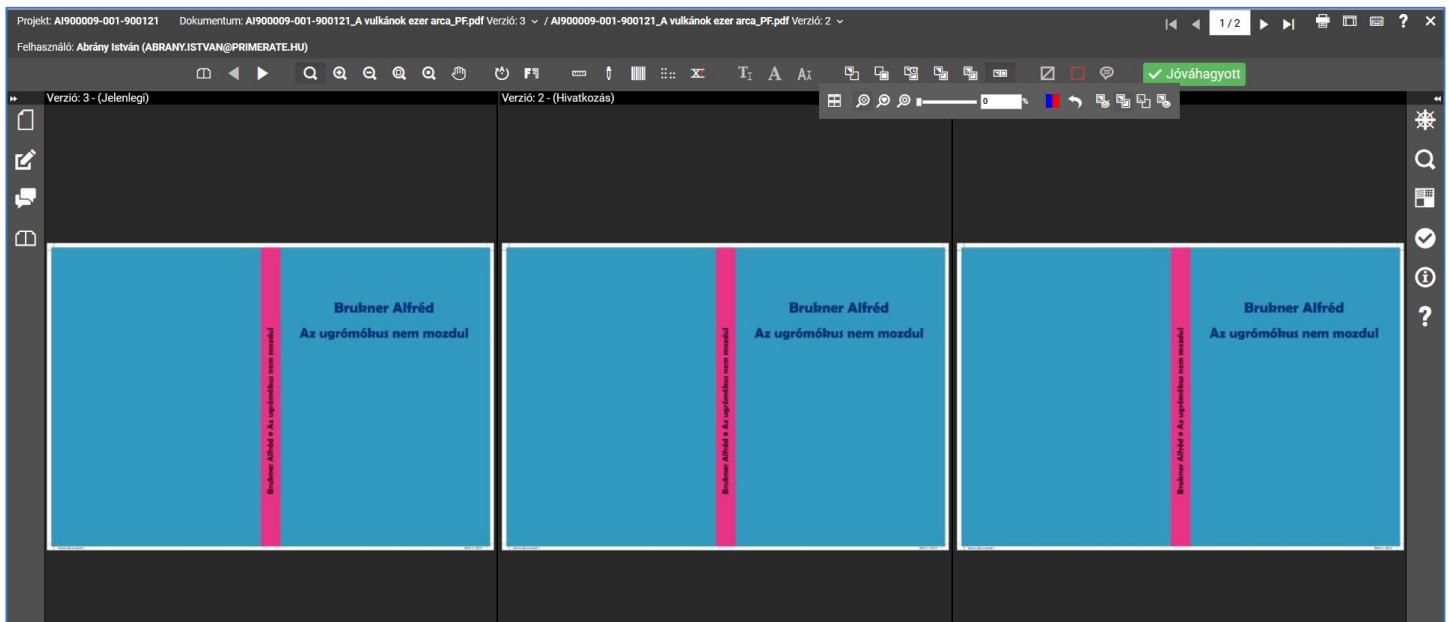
Projekt: AI900009-001-900121 Dokumentum: AI900009-001-900121_A vulkánok ezer arca_PF.pdf Verzió: 3 / AI900009-001-900121_A vulkánok ezer arca_PF.pdf Verzió: 2

1 / 2

Felhasználó: Abrány István (ABRANY.ISTVAN@PRIMERATE.HU)

Jóváhagyott

Verzió: 3 - (Jelenlegi)

Verzió: 2 - (Hivatkozás)

0

Brukner Alfréd
Az ugrómókus nem mozdul

Brukner Alfréd • Az ugrómókus nem mozdul

Brukner Alfréd
Az ugrómókus nem mozdul

Brukner Alfréd • Az ugrómókus nem mozdul

Brukner Alfréd
Az ugrómókus nem mozdul

Brukner Alfréd • Az ugrómókus nem mozdul